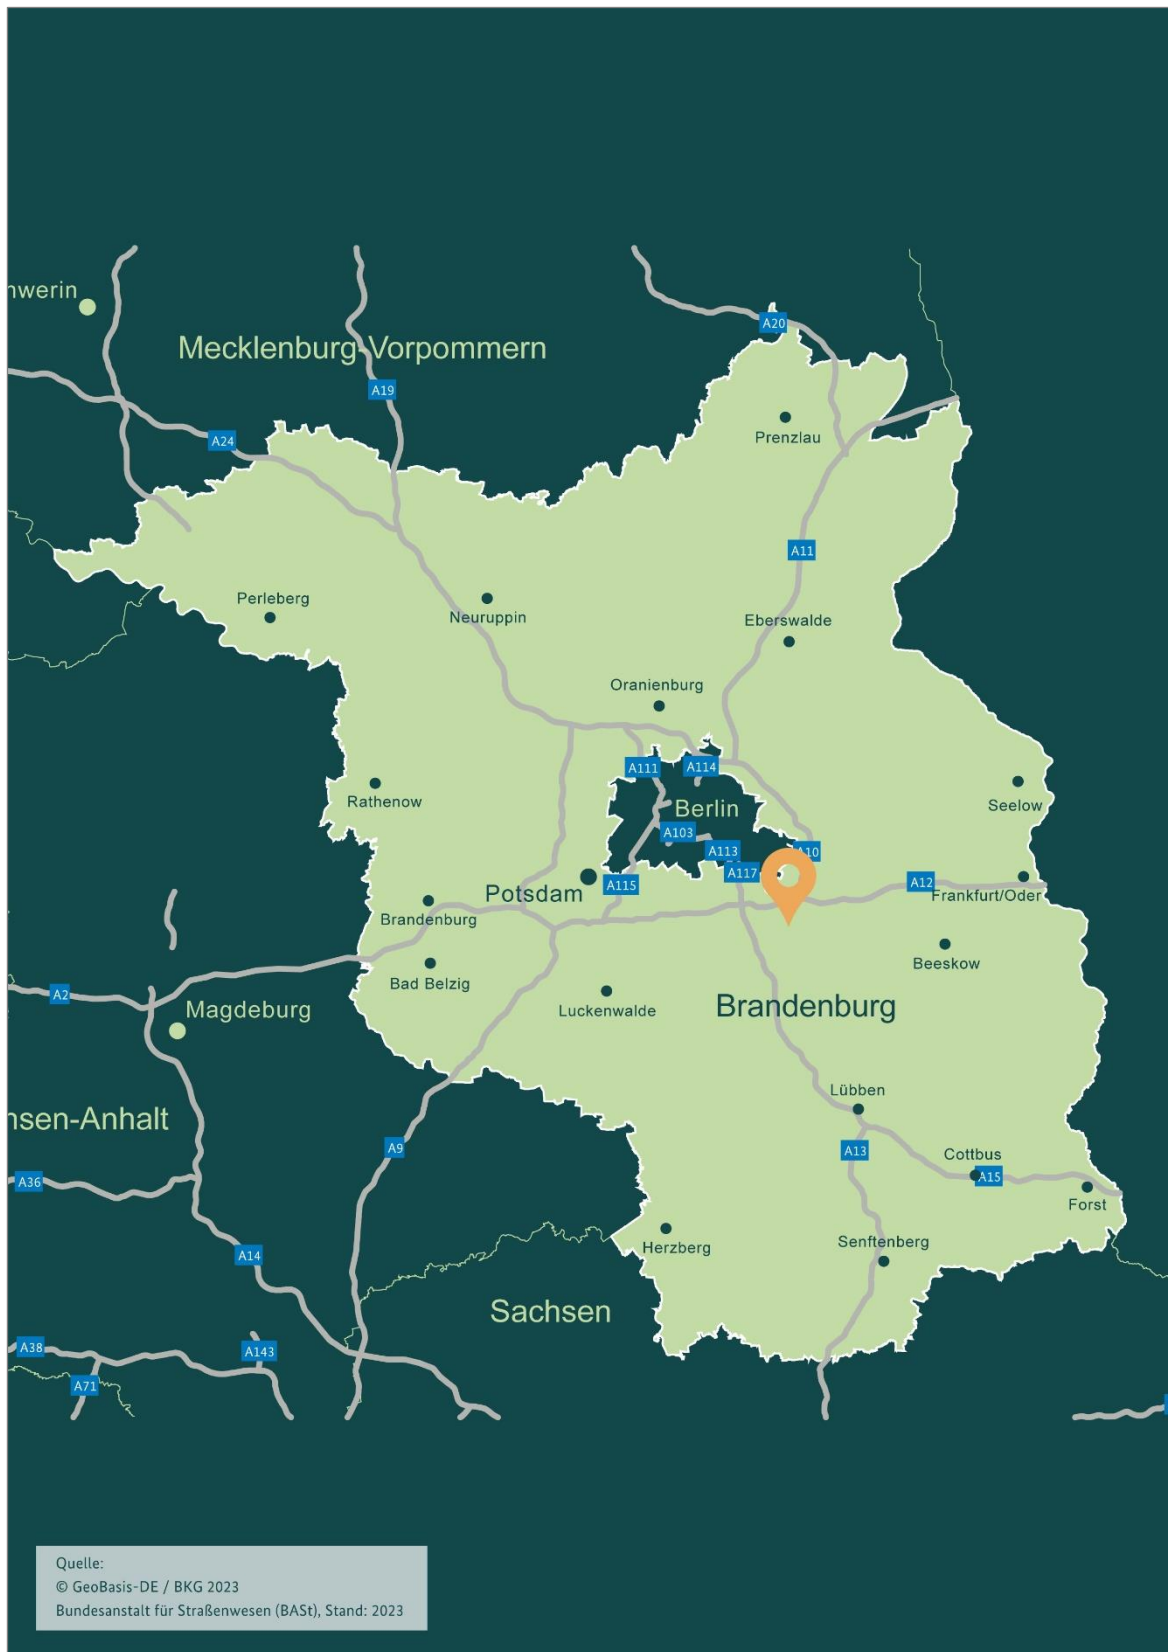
hwerin
Mecklenburg-Vorpommern
A20
A19
A24
Prenzlau
A11
Perleberg
Neuruppin
Eberswalde
Oranienburg
A111
A114
Rathenow
Berlin
Seelow
A103
A113
A10
A117
A12
Potsdam
A115
Frankfurt/Oder
Brandenburg
Beeskow
Bad Belzig
A2
Magdeburg
Luckenwalde
Brandenburg
Lübben
nsen-Anhalt
A9
A13
Cottbus
A15
A36
Forst
A14
Herzberg
Senftenberg
Sachsen
A38
A143
A71

Quelle:
© GeoBasis-DE / BKG 2023
Bundesanstalt für Straßenwesen (BASt), Stand: 2023